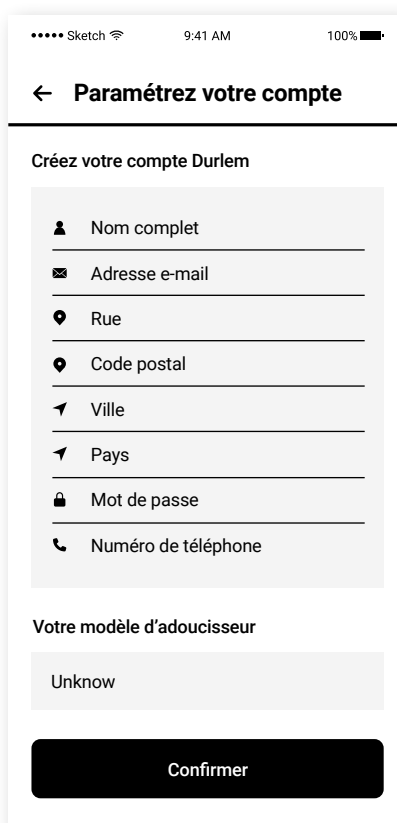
••••• Sketch 9:41 AM 100%

← Paramétrez votre compte

Créez votre compte Durlem

Nom complet

Adresse e-mail

Rue

Code postal

Ville

Pays

Mot de passe

Numéro de téléphone

Votre modèle d'adoucisseur

Unknow

Confirmer